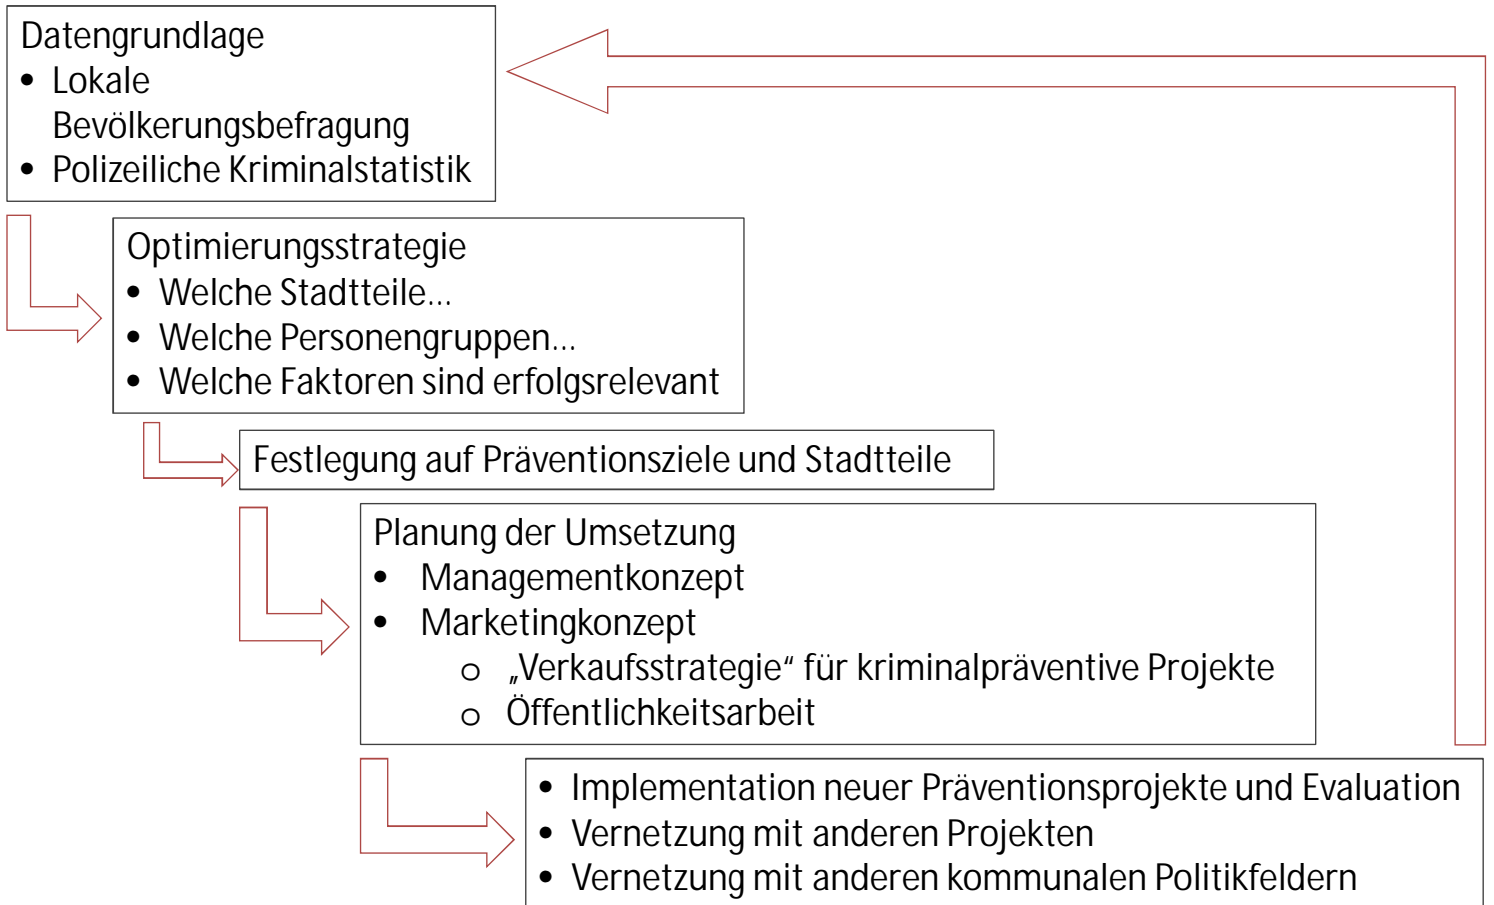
Datengrundlage
- Lokale Bevölkerungsbefragung
- Polizeiliche Kriminalstatistik

Optimierungsstrategie
- Welche Stadtteile…
- Welche Personengruppen…
- Welche Faktoren sind erfolgsrelevant

Festlegung auf Präventionsziele und Stadtteile

Planung der Umsetzung
- Managementkonzept
- Marketingkonzept
  - „Verkaufsstrategie“ für kriminalpräventive Projekte
  - Öffentlichkeitsarbeit

- Implementation neuer Präventionsprojekte und Evaluation
- Vernetzung mit anderen Projekten
- Vernetzung mit anderen kommunalen Politikfeldern